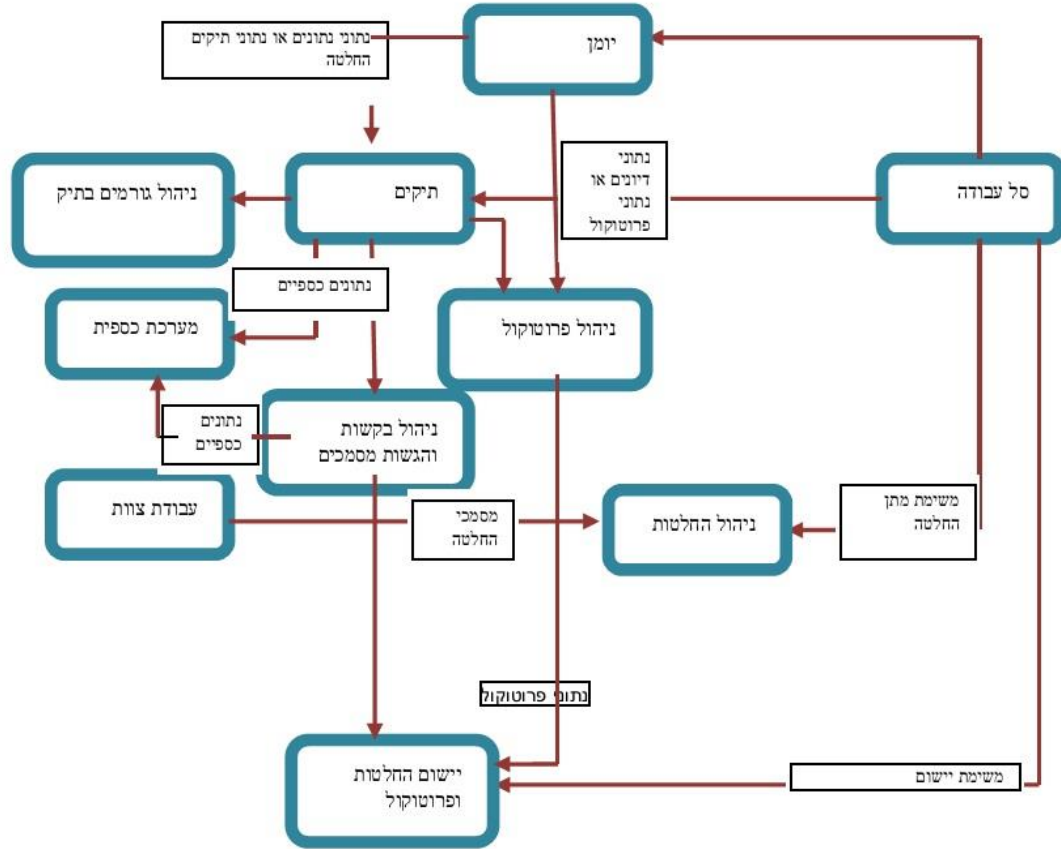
נתוני נתונים או נתוני תיקים החלטה

יומן

נתוני דיונים או נתוני פרוטוקול

ניהול גורמים בתיק

תיקים

סל עבודה

נתונים כספיים

מערכת כספית

ניהול פרוטוקול

נתונים כספיים

ניהול בקשות והגשות מסמכים

עבודת צוות

מסמכי החלטה

ניהול החלטות

משימת מתן החלטה

נתוני פרוטוקול

יישום החלטות ופרוטוקול

משימת יישום